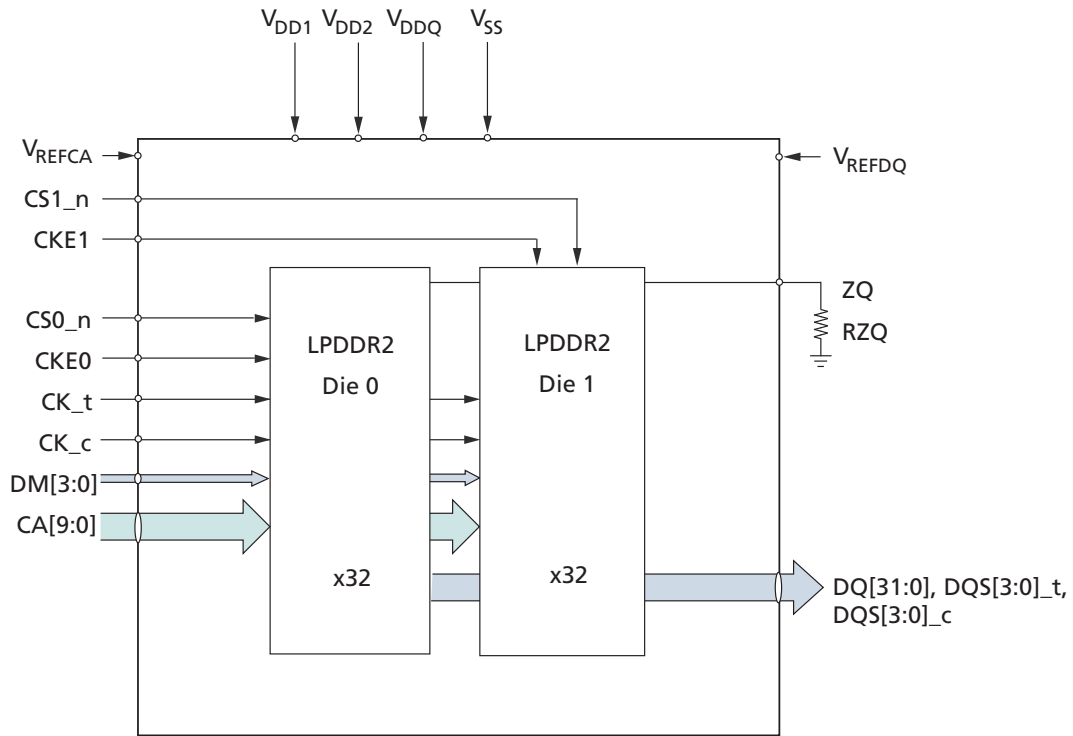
$V_{DD1}$ $V_{DD2}$ $V_{DDQ}$ $V_{SS}$

$V_{REFCA}$

$V_{REFDQ}$

CS1_n

CKE1

ZQ

RZQ

CS0_n

CKE0

CK_t

CK_c

DM[3:0]

CA[9:0]

LPDDR2
Die 0

x32

LPDDR2
Die 1

x32

DQ[31:0], DQS[3:0]_t, DQS[3:0]_c